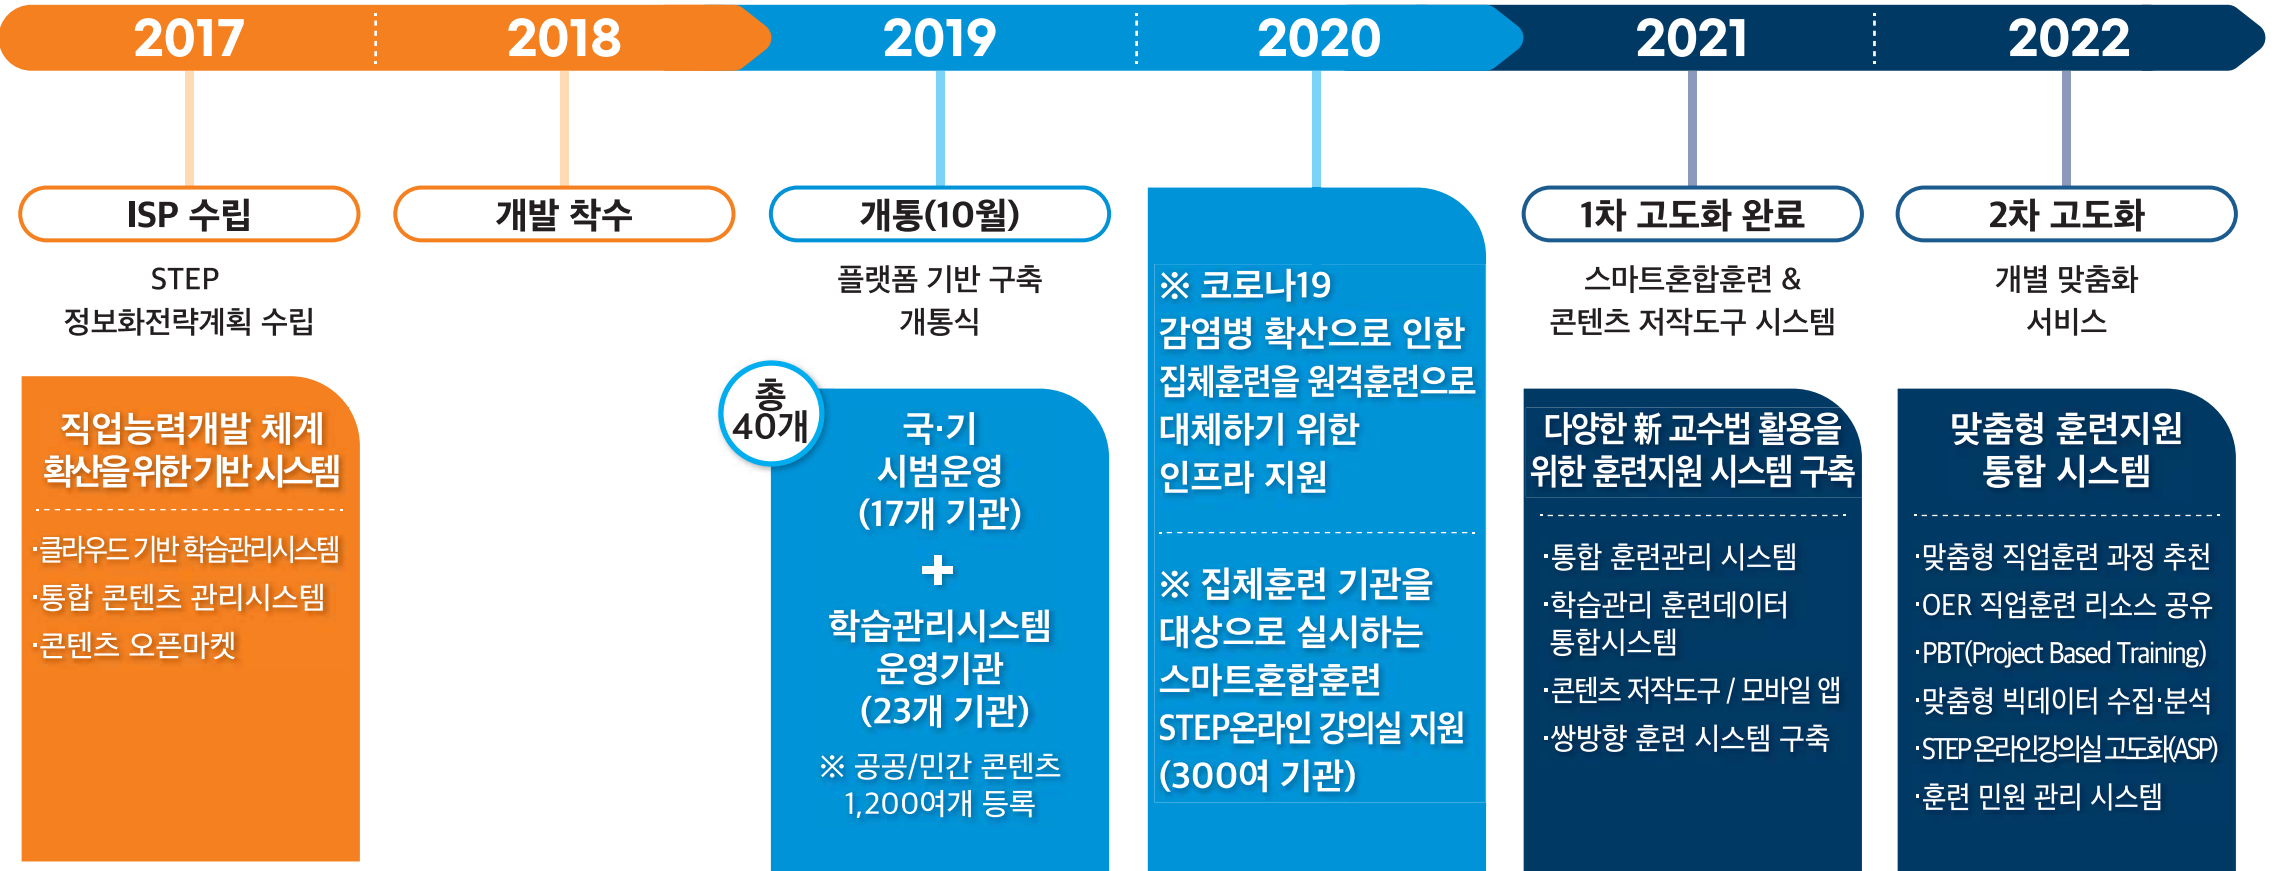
2017 2018 2019 2020 2021 2022

ISP 수립

STEP 정보화전략계획 수립

직업능력개발 체계 확산을위한기반시스템

·클라우드 기반 학습관리시스템
·통합 콘텐츠 관리시스템
·콘텐츠 오픈마켓

개발 착수

개통(10월)

플랫폼 기반 구축 개통식

총 40개

국·기 시범운영 (17개 기관)

+

학습관리시스템 운영기관 (23개 기관)

※ 공공/민간 콘텐츠 1,200여개 등록

※ 코로나19 감염병 확산으로 인한 집체훈련을 원격훈련으로 대체하기 위한 인프라 지원

※ 집체훈련 기관을 대상으로 실시하는 스마트혼합훈련 STEP온라인 강의실 지원 (300여 기관)

1차 고도화 완료

스마트혼합훈련 & 콘텐츠 저작도구 시스템

다양한 新 교수법 활용을 위한 훈련지원 시스템 구축

·통합 훈련관리 시스템
·학습관리 훈련데이터 통합시스템
·콘텐츠 저작도구 / 모바일 앱
·쌍방향 훈련 시스템 구축

2차 고도화

개별 맞춤화 서비스

맞춤형 훈련지원 통합 시스템

·맞춤형 직업훈련 과정 추천
·OER 직업훈련 리소스 공유
·PBT(Project Based Training)
·맞춤형 빅데이터 수집·분석
·STEP 온라인강의실 고도화(ASP)
·훈련 민원 관리 시스템